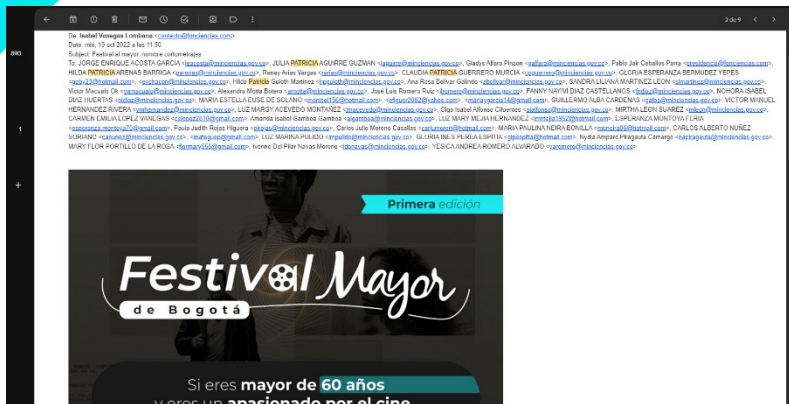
3 de 9

890

De: Isabel Vanegas Londono <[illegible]>
Date: mié, 19 oct 2022 a las 11:50
Subject: Festival al mayor, nombre contemplados
To: JORGE ENRIQUE ACOSTA GARCIA <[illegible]>, JULIA PATRICIA AGUIRRE GUZMAN <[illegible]>, Gladys Alfaro Pinzon <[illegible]>, Pablo Jair Ceballos Parra <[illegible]>, HILDA PATRICIA ARENAS BARRIGA <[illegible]>, Ramey Arias Vargas <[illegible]>, CLAUDIA PATRICIA GUERRERO MURCIA <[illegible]>, GLORIA ESPERANZA BERMUDEZ YEPES <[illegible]>, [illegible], Hilda Patricia Guioth Martinez <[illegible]>, Ana Rosa Bolivar Galindo <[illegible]>, SANDRA LILIANA MARTINEZ LEON <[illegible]>, Victor Macuelo Ok <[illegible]>, Alexandra Motta Botero <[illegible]>, Jose Luis Romero Ruiz <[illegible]>, FANNY NAYIVI DIAZ CASTELLANOS <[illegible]>, NOHORA ISABEL DIAZ HUERTAS <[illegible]>, MARIA ESTELLA EUSE DE SOLANO <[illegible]>, <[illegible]>, <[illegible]>, GUILLERMO ALBA CARDENAS <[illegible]>, VICTOR MANUEL HERNANDEZ RIVERA <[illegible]>, LUZ MARGY ACEVEDO MONTAÑEZ <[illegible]>, Olga Isabel Alfonso Cifuentes <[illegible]>, MIRTHA LEON SUAREZ <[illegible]>, CARMEN EMILIA LOPEZ VANEGAS <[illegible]>, Amanda Isabel Gamboa Gamboa <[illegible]>, LUZ MARY MEJIA HERNANDEZ <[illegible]>, ESPERANZA MONTOYA FERIA <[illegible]>, Paula Judith Rojas Higuera <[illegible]>, Carlos Julio Moreno Casallas <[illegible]>, MARIA PAULINA NEIRA BONILLA <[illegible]>, CARLOS ALBERTO NUÑEZ SORIANO <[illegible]>, <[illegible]>, LUZ MARINA PULIDO <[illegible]>, GLORIA INES PERILLA ESPITIA <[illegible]>, Nydia Amparo Piragauta Camargo <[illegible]>, MARY FLOR PORTILLO DE LA ROSA <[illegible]>, Ivonne Del Pilar Navas Moreno <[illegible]>, YESICA ANDREA ROMERO ALVARADO <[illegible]>

Primera edición

Festival Mayor
de Bogotá

Si eres mayor de 60 años
y eres un apasionado por el cine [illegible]